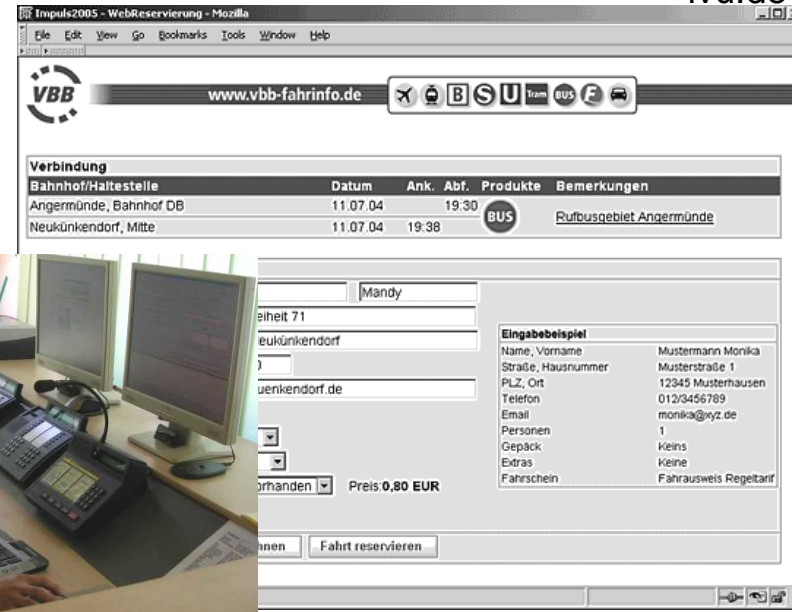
Impuls2005 - WebReservierung - Mozilla

File Edit View Go Bookmarks Tools Window Help

VBB

www.vbb-fahrinfo.de

B S U Tram BUS F

Verbindung

| Bahnhof/Haltestelle | Datum | Ank. | Abf. | Produkte | Bemerkungen |
|---|---|---|---|---|---|
| Angermünde, Bahnhof DB | 11.07.04 | | 19:30 | BUS | Rufbusgebiet Angermünde |
| Neukünkendorf, Mitte | 11.07.04 | 19:38 | | | |

Mandy

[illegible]eiheit 71

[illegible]eukünkendorf

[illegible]uenkendorf.de

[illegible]rhanden Preis:0,80 EUR

Eingabebeispiel

| | |
|---|---|
| Name, Vorname | Mustermann Monika |
| Straße, Hausnummer | Musterstraße 1 |
| PLZ, Ort | 12345 Musterhausen |
| Telefon | 012/3456789 |
| Email | monika@xyz.de |
| Personen | 1 |
| Gepäck | Keins |
| Extras | Keine |
| Fahrschein | Fahrausweis Regeltarif |

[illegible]nnen Fahrt reservieren